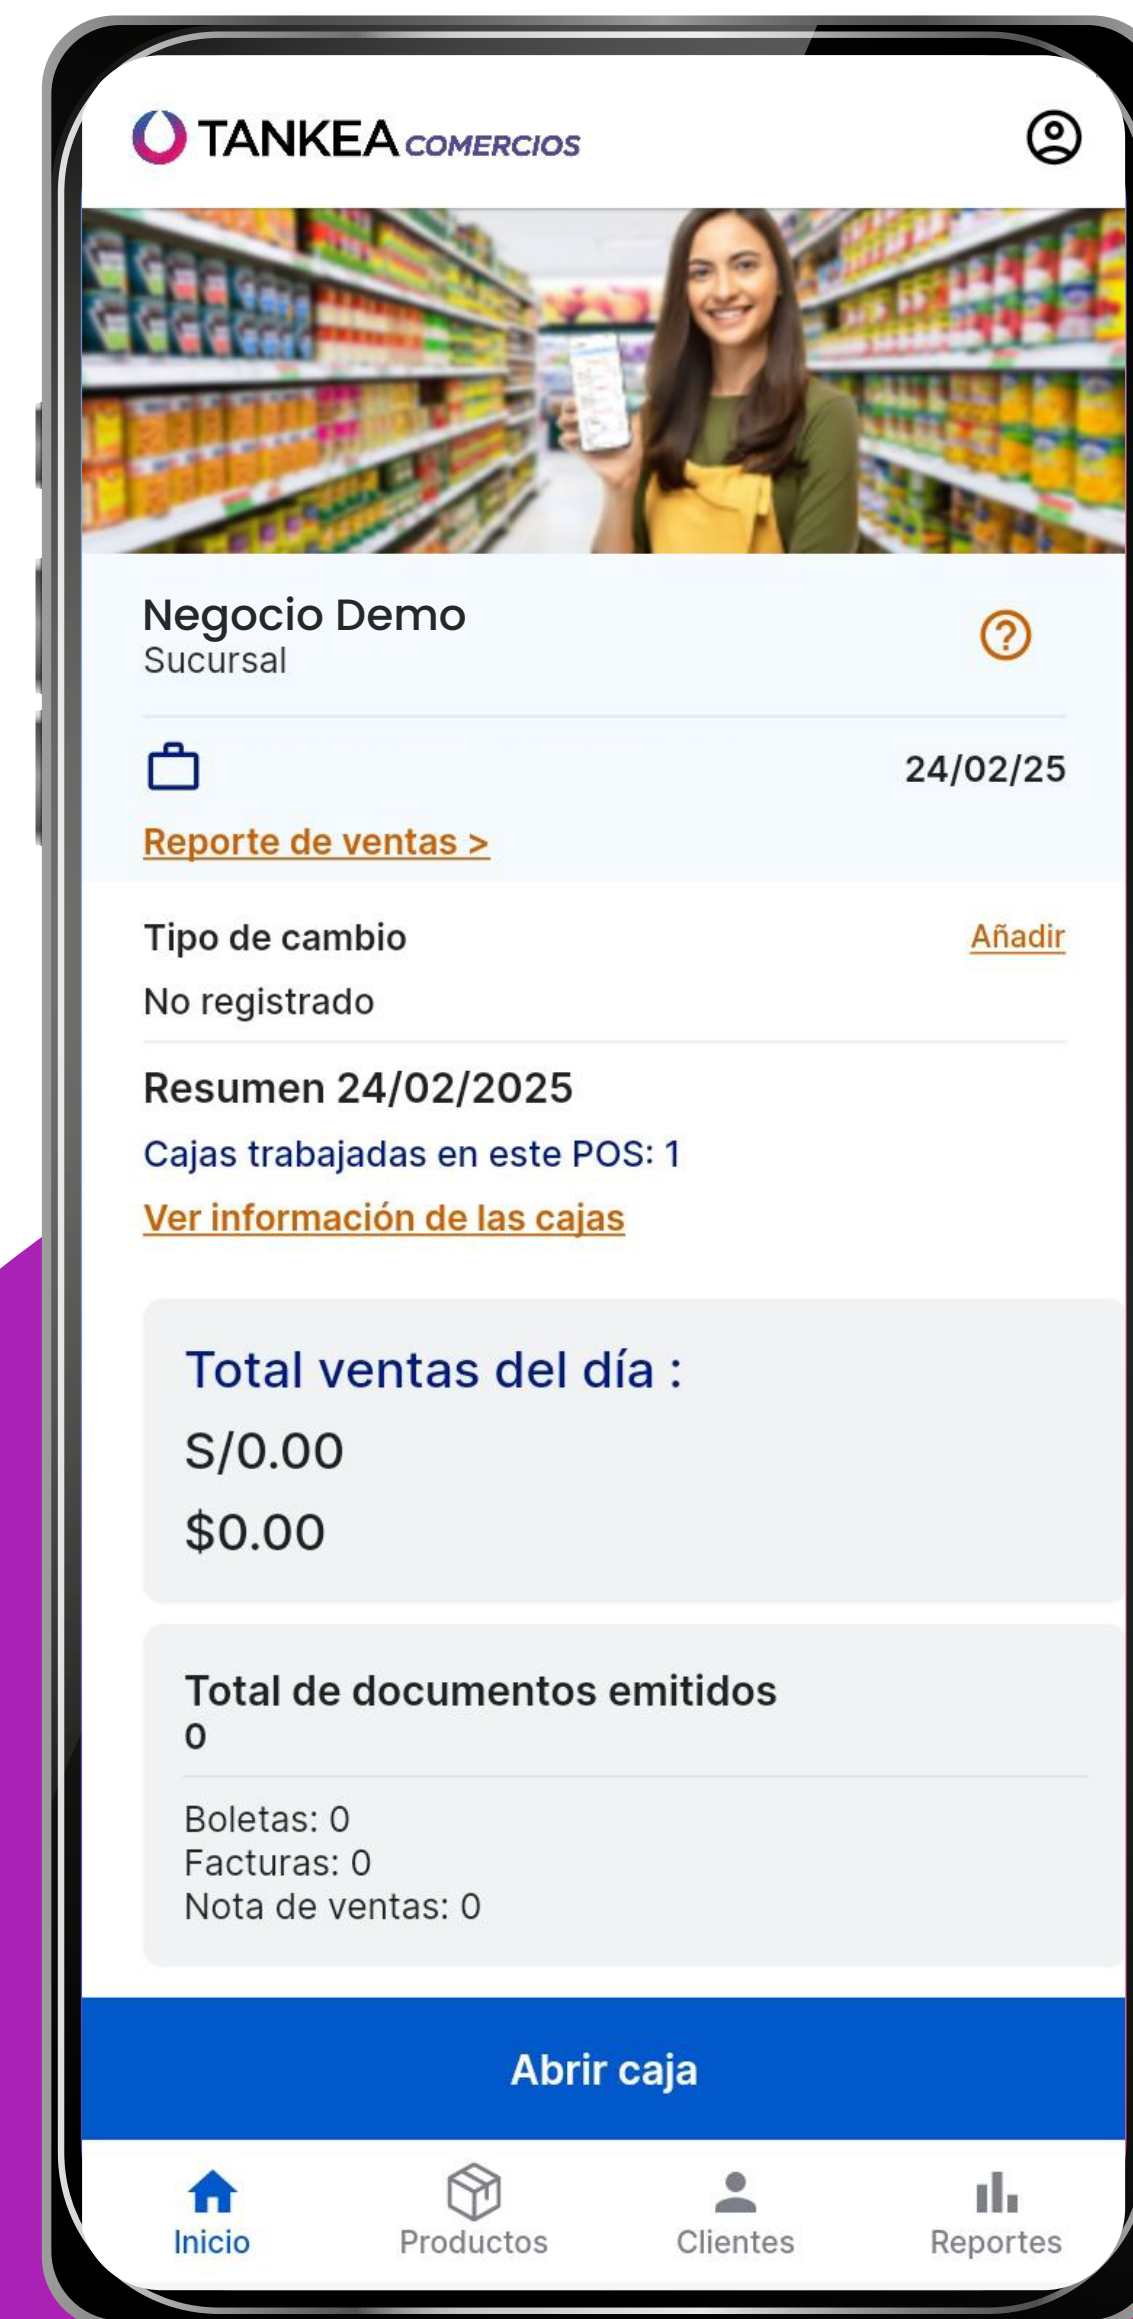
TANKEA COMERCIOS

Negocio Demo
Sucursal

24/02/25

Reporte de ventas >

Tipo de cambio
Añadir
No registrado

Resumen 24/02/2025
Cajas trabajadas en este POS: 1
Ver información de las cajas

Total ventas del día :
S/0.00
$0.00

Total de documentos emitidos
0

Boletas: 0
Facturas: 0
Nota de ventas: 0

Abrir caja

Inicio
Productos
Clientes
Reportes